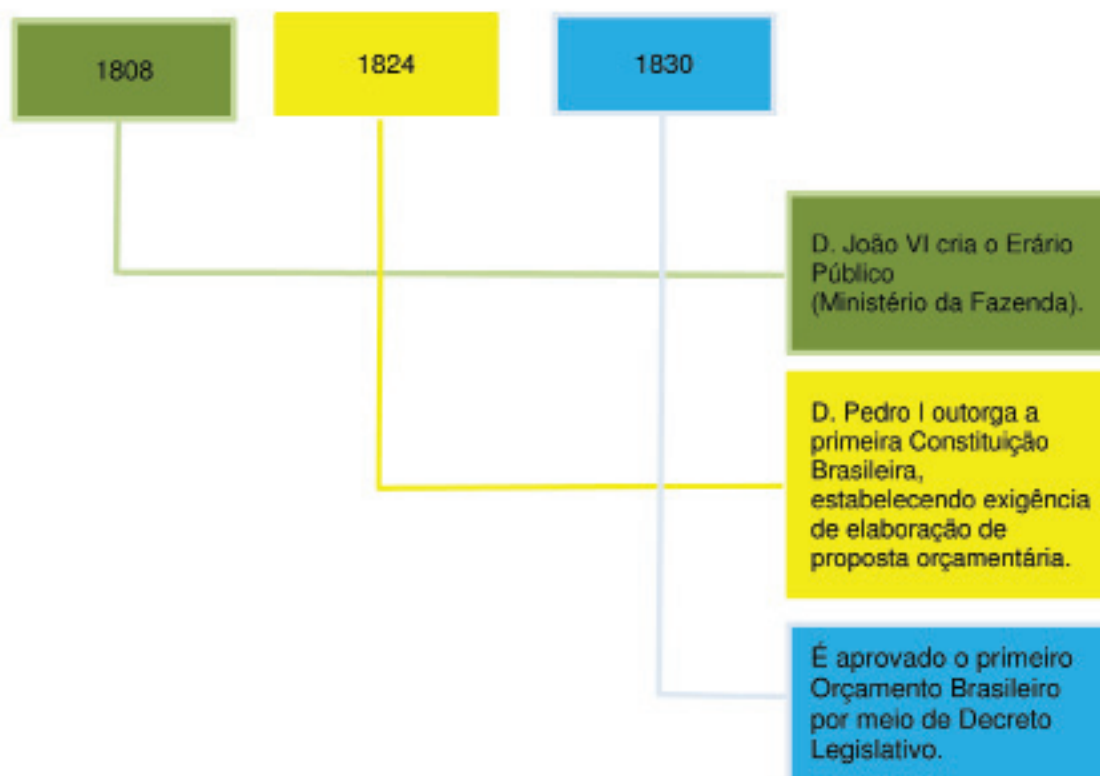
1808

1824

1830

D. João VI cria o Erário Público (Ministério da Fazenda).

D. Pedro I outorga a primeira Constituição Brasileira, estabelecendo exigência de elaboração de proposta orçamentária.

É aprovado o primeiro Orçamento Brasileiro por meio de Decreto Legislativo.